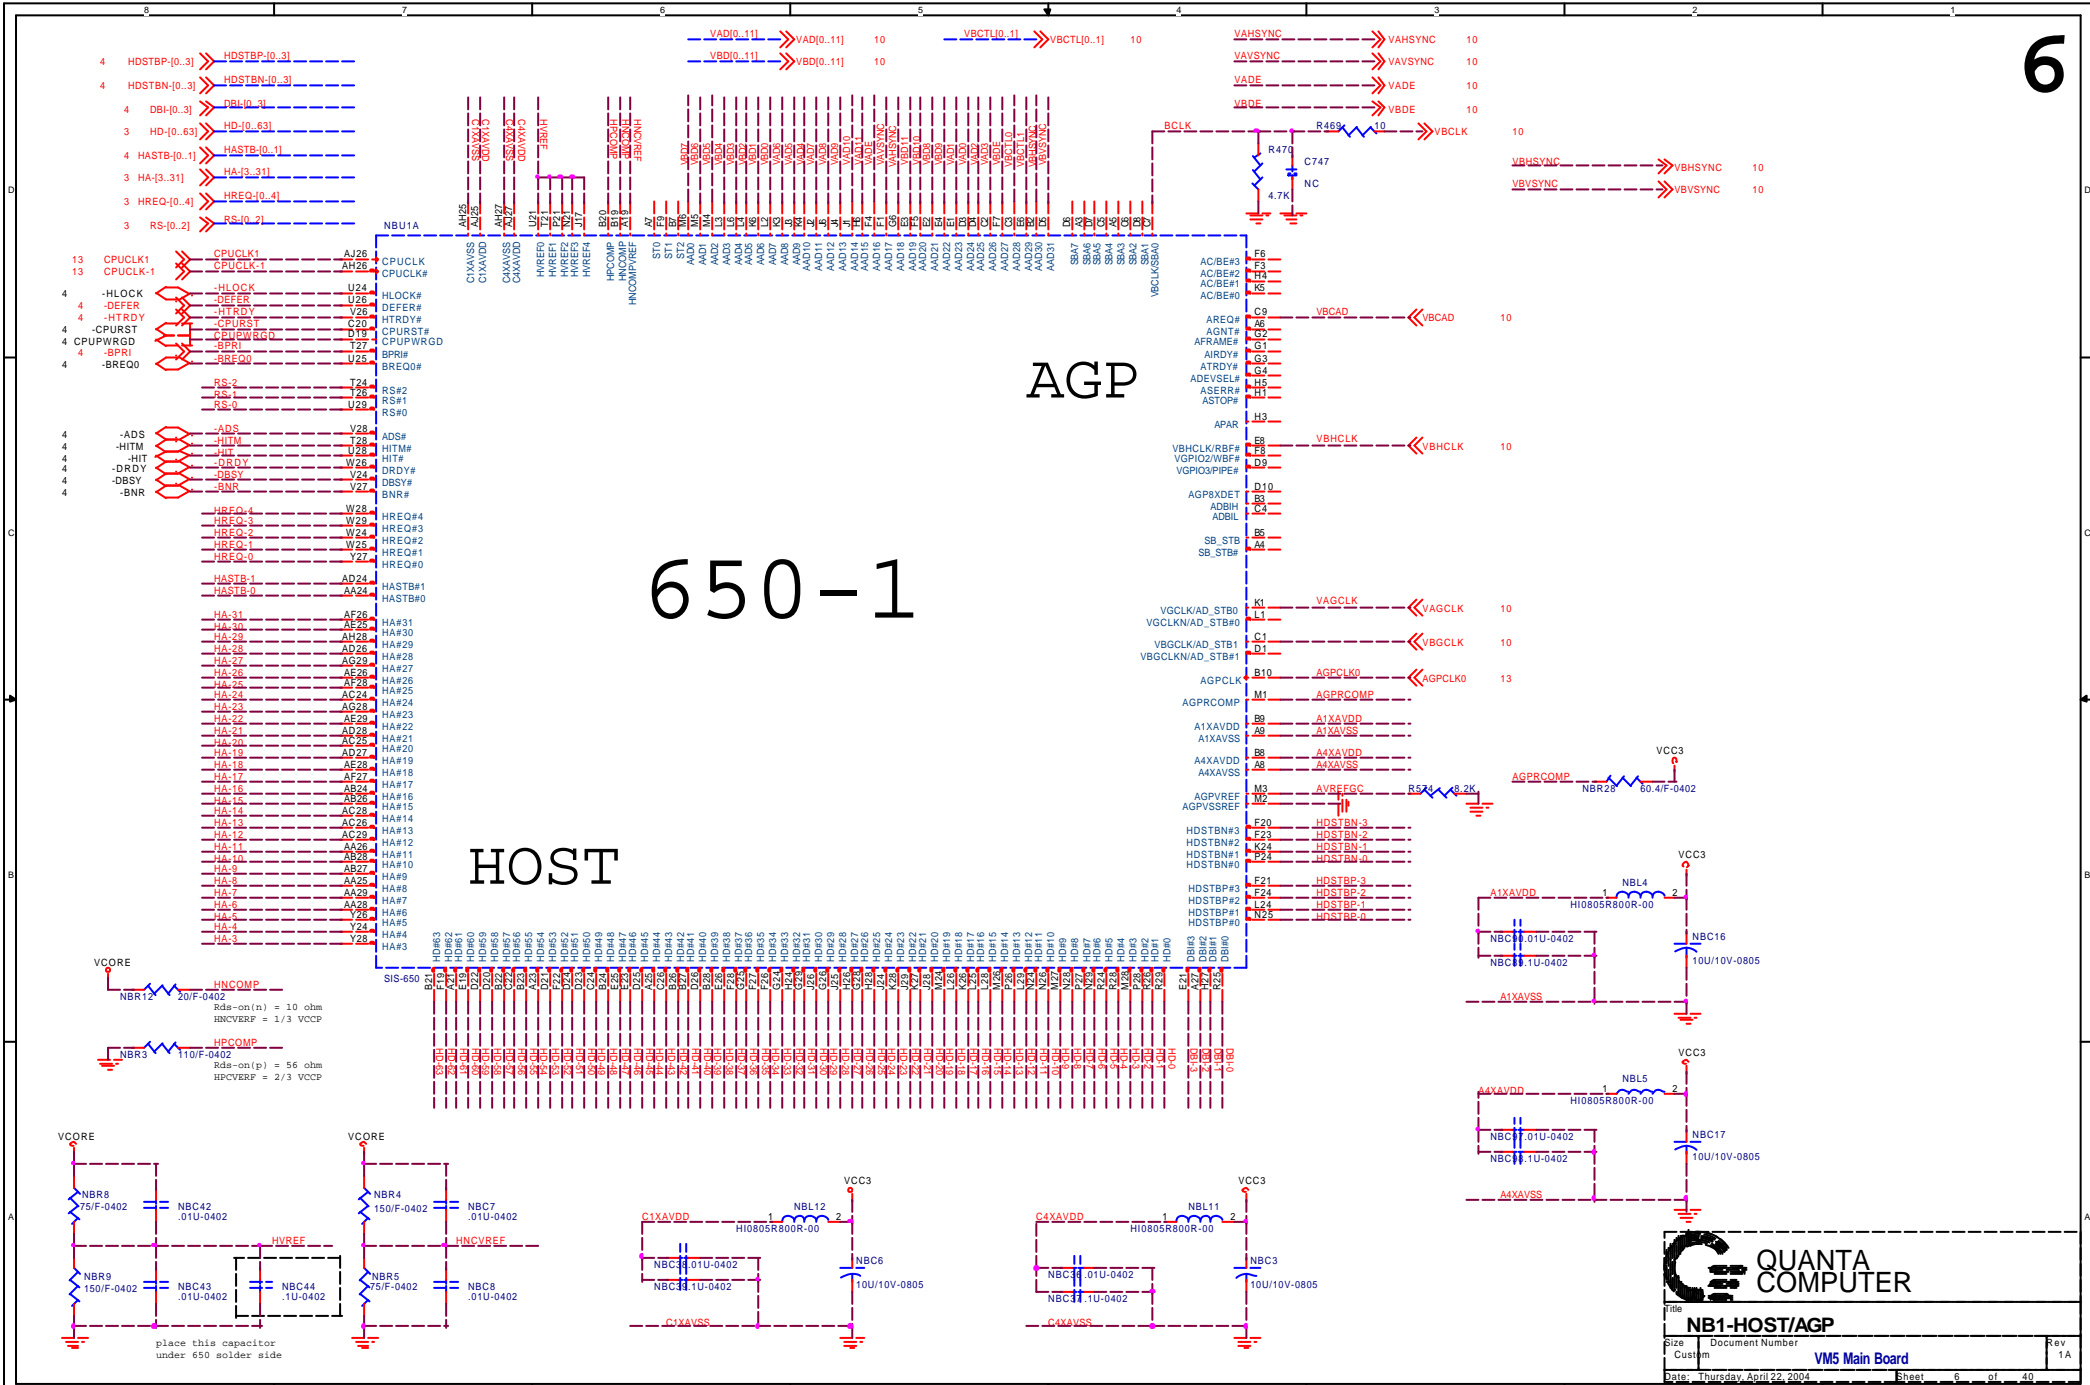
8 7 6 5 4 3 2 1

6

4 HDSTBP-[0..3] HDSTBP-[0..3]
4 HDSTBN-[0..3] HDSTBN-[0..3]
4 DBI-[0..3] DBI-[0..3]
3 HD-[0..63] HD-[0..63]
4 HASTB-[0..1] HASTB-[0..1]
3 HA-[3..31] HA-[3..31]
3 HREQ-[0..4] HREQ-[0..4]
3 RS-[0..2] RS-[0..2]

VAD[0..11] VAD[0..11] 10
VBD[0..11] VBD[0..11] 10
VBCTL[0..1] VBCTL[0..1] 10

VAHSYNC VAHSYNC 10
VAVSYNC VAVSYNC 10
VADE VADE 10
VBDE VBDE 10
BCLK R469 10 VBCLK 10
R470 C747 NC 4.7K
VBHSYNC VBHSYNC 10
VBVSYNC VBVSYNC 10

NBU1A

13 CPUCLK1 CPUCLK1 AJ26 CPUCLK
13 CPUCLK-1 CPUCLK-1 AH26 CPUCLK#
4 -HLOCK -HLOCK U24 HLOCK#
4 -DEFER -DEFER U26 DEFER#
4 -HTRDY -HTRDY V26 HTRDY#
4 -CPURST -CPURST C20 CPURST#
4 CPUPWRGD CPUPWRGD D19 CPUPWRGD
4 -BPRI -BPRI T27 BPRI#
4 -BREQ0 -BREQ0 U25 BREQ0#
RS-2 T24 RS#2
RS-1 T26 RS#1
RS-0 U29 RS#0
4 -ADS -ADS V28 ADS#
4 -HITM -HITM T28 HITM#
4 -HIT -HIT U28 HIT#
4 -DRDY -DRDY W26 DRDY#
4 -DBSY -DBSY V24 DBSY#
4 -BNR -BNR V27 BNR#
HREQ-4 W28 HREQ#4
HREQ-3 W29 HREQ#3
HREQ-2 W24 HREQ#2
HREQ-1 W25 HREQ#1
HREQ-0 Y27 HREQ#0
HASTB-1 AD24 HASTB#1
HASTB-0 AA24 HASTB#0
HA-31 AF26 HA#31
HA-30 AE25 HA#30
HA-29 AH28 HA#29
HA-28 AD26 HA#28
HA-27 AG29 HA#27
HA-26 AE26 HA#26
HA-25 AF28 HA#25
HA-24 AC24 HA#24
HA-23 AG28 HA#23
HA-22 AE29 HA#22
HA-21 AD28 HA#21
HA-20 AC25 HA#20
HA-19 AD27 HA#19
HA-18 AE28 HA#18
HA-17 AF27 HA#17
HA-16 AB24 HA#16
HA-15 AB26 HA#15
HA-14 AC28 HA#14
HA-13 AC26 HA#13
HA-12 AC29 HA#12
HA-11 AA26 HA#11
HA-10 AB28 HA#10
HA-9 AB27 HA#9
HA-8 AA25 HA#8
HA-7 AA29 HA#7
HA-6 AA28 HA#6
HA-5 Y26 HA#5
HA-4 Y24 HA#4
HA-3 Y28 HA#3

C1XAVSS C1XAVDD C4XAVSS C4XAVDD HVREF0 HVREF1 HVREF2 HVREF3 HVREF4 HPCOMP HNCOMP HNCOMPVREF ST0 ST1 ST2 AAD0 AAD1 AAD2 AAD3 AAD4 AAD5 AAD6 AAD7 AAD8 AAD9 AAD10 AAD11 AAD12 AAD13 AAD14 AAD15 AAD16 AAD17 AAD18 AAD19 AAD20 AAD21 AAD22 AAD23 AAD24 AAD25 AAD26 AAD27 AAD28 AAD29 AAD30 AAD31 SBA7 SBA6 SBA5 SBA4 SBA3 SBA2 SBA1 VBCLK/SBA0

AGP

AC/BE#3 AC/BE#2 AC/BE#1 AC/BE#0
AREQ# AGNT# AFRAME# AIRDY# ATRDY# ADEVSEL# ASERR# ASTOP# APAR
VBCAD VBCAD 10
VBHCLK/RBF# VGPIO2/WBF# VGPIO3/PIPE#
VBHCLK VBHCLK 10
AGP8XDET ADBIH ADBIL
SB_STB SB_STB#
VGCLK/AD_STB0 VGCLKN/AD_STB#0
VAGCLK VAGCLK 10
VBGCLK/AD_STB1 VBGCLKN/AD_STB#1
VBGCLK 10
AGPCLK AGPCLK0 AGPCLK0 13
AGPRCOMP AGPRCOMP
A1XAVDD A1XAVSS A1XAVDD A1XAVSS
A4XAVDD A4XAVSS A4XAVDD A4XAVSS
AGPVREF AGPVSSREF AVREFGC R574 8.2K
AGPRCOMP NBR28 60.4/F-0402 VCC3
HDSTBN#3 HDSTBN#2 HDSTBN#1 HDSTBN#0 HDSTBN-3 HDSTBN-2 HDSTBN-1 HDSTBN-0
HDSTBP#3 HDSTBP#2 HDSTBP#1 HDSTBP#0 HDSTBP-3 HDSTBP-2 HDSTBP-1 HDSTBP-0

650-1

HOST

SIS-650
HD#63 ... HD#0 DBI#3 DBI#2 DBI#1 DBI#0

VCORE
NBR12 20/F-0402 HNCOMP
Rds-on(n) = 10 ohm
HNCVERF = 1/3 VCCP
NBR3 110/F-0402 HPCOMP
Rds-on(p) = 56 ohm
HPCVERF = 2/3 VCCP

VCC3 A1XAVDD NBL4 HI0805R800R-00 NBC16 10U/10V-0805 NBC .01U-0402 NBC .1U-0402 A1XASS
VCC3 A4XAVDD NBL5 HI0805R800R-00 NBC17 10U/10V-0805 NBC .01U-0402 NBC .1U-0402 A4XASS

VCORE NBR8 75/F-0402 NBC42 .01U-0402 HVREF NBR9 150/F-0402 NBC43 .01U-0402 NBC44 .1U-0402
place this capacitor under 650 solder side
VCORE NBR4 150/F-0402 NBC7 .01U-0402 HNCVREF NBR5 75/F-0402 NBC8 .01U-0402
VCC3 C1XAVDD NBL12 HI0805R800R-00 NBC6 10U/10V-0805 NBC .01U-0402 NBC .1U-0402 C1XASS
VCC3 C4XAVDD NBL11 HI0805R800R-00 NBC3 10U/10V-0805 NBC .01U-0402 NBC .1U-0402 C4XASS

QUANTA COMPUTER
Title
NB1-HOST/AGP
Size Custom Document Number VM5 Main Board Rev 1A
Date: Thursday, April 22, 2004 Sheet 6 of 40